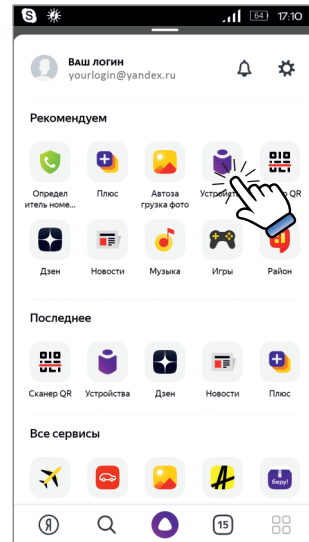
64 17:10

Ваш логин
yourlogin@yandex.ru

Рекомендуем

Определ итель номе...

Плюс

Автоза грузка фото

Устройст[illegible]

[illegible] QR

Дзен

Новости

Музыка

Игры

Район

Последнее

Сканер QR

Устройства

Дзен

Новости

Плюс

Все сервисы

беру!

Я

15